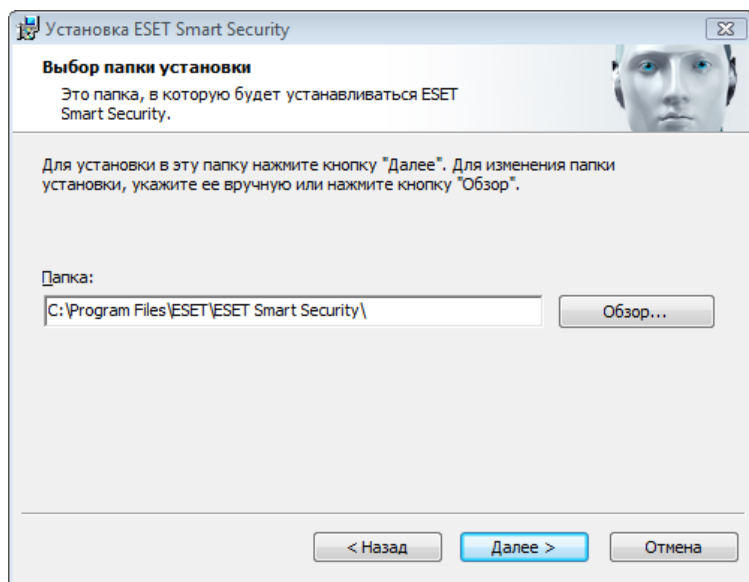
Установка ESET Smart Security

Выбор папки установки

Это папка, в которую будет устанавливаться ESET Smart Security.

Для установки в эту папку нажмите кнопку "Далее". Для изменения папки установки, укажите ее вручную или нажмите кнопку "Обзор".

Папка:

C:\Program Files\ESET\ESET Smart Security\

Обзор...

< Назад

Далее >

Отмена